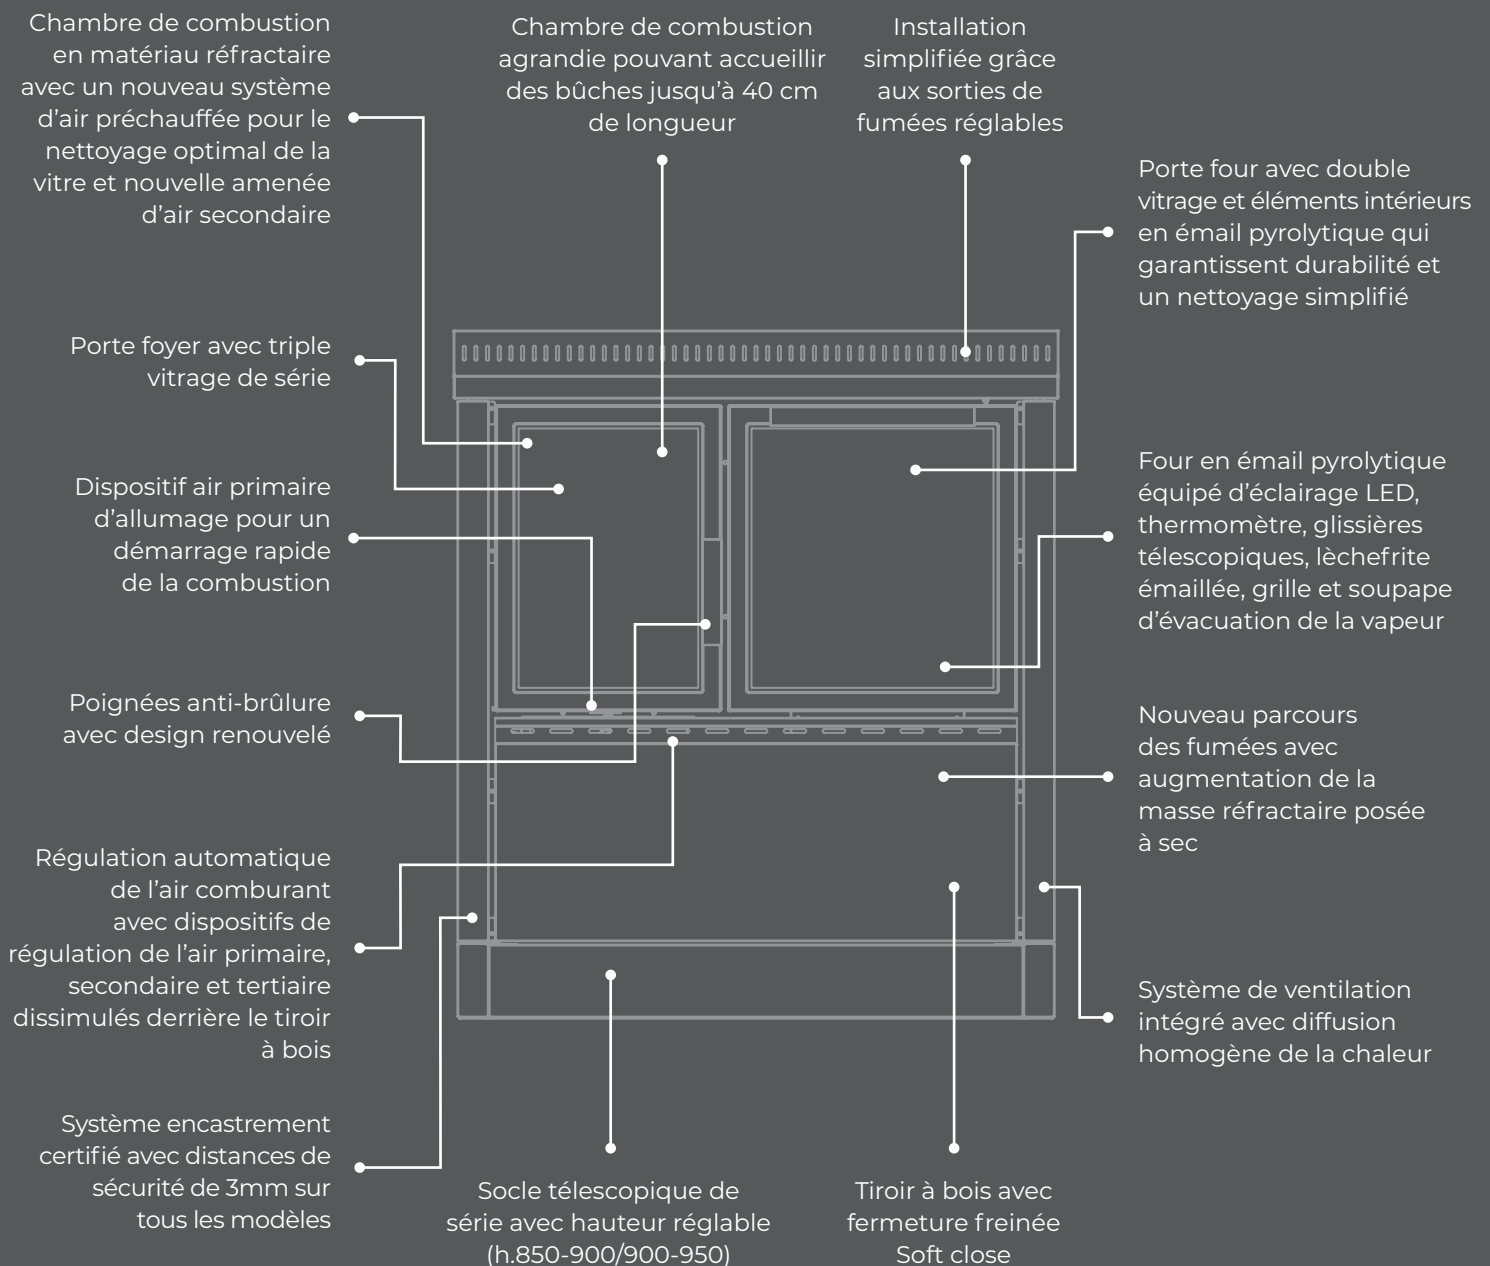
Chambre de combustion en matériau réfractaire avec un nouveau système d'air préchauffée pour le nettoyage optimal de la vitre et nouvelle amenée d'air secondaire

Chambre de combustion agrandie pouvant accueillir des bûches jusqu'à 40 cm de longueur

Installation simplifiée grâce aux sorties de fumées réglables

Porte four avec double vitrage et éléments intérieurs en émail pyrolytique qui garantissent durabilité et un nettoyage simplifié

Porte foyer avec triple vitrage de série

Dispositif air primaire d'allumage pour un démarrage rapide de la combustion

Four en émail pyrolytique équipé d'éclairage LED, thermomètre, glissières télescopiques, lèchefrite émaillée, grille et soupape d'évacuation de la vapeur

Poignées anti-brûlure avec design renouvelé

Nouveau parcours des fumées avec augmentation de la masse réfractaire posée à sec

Régulation automatique de l'air comburant avec dispositifs de régulation de l'air primaire, secondaire et tertiaire dissimulés derrière le tiroir à bois

Système de ventilation intégré avec diffusion homogène de la chaleur

Système encastrement certifié avec distances de sécurité de 3mm sur tous les modèles

Socle télescopique de série avec hauteur réglable (h.850-900/900-950)

Tiroir à bois avec fermeture freinée Soft close